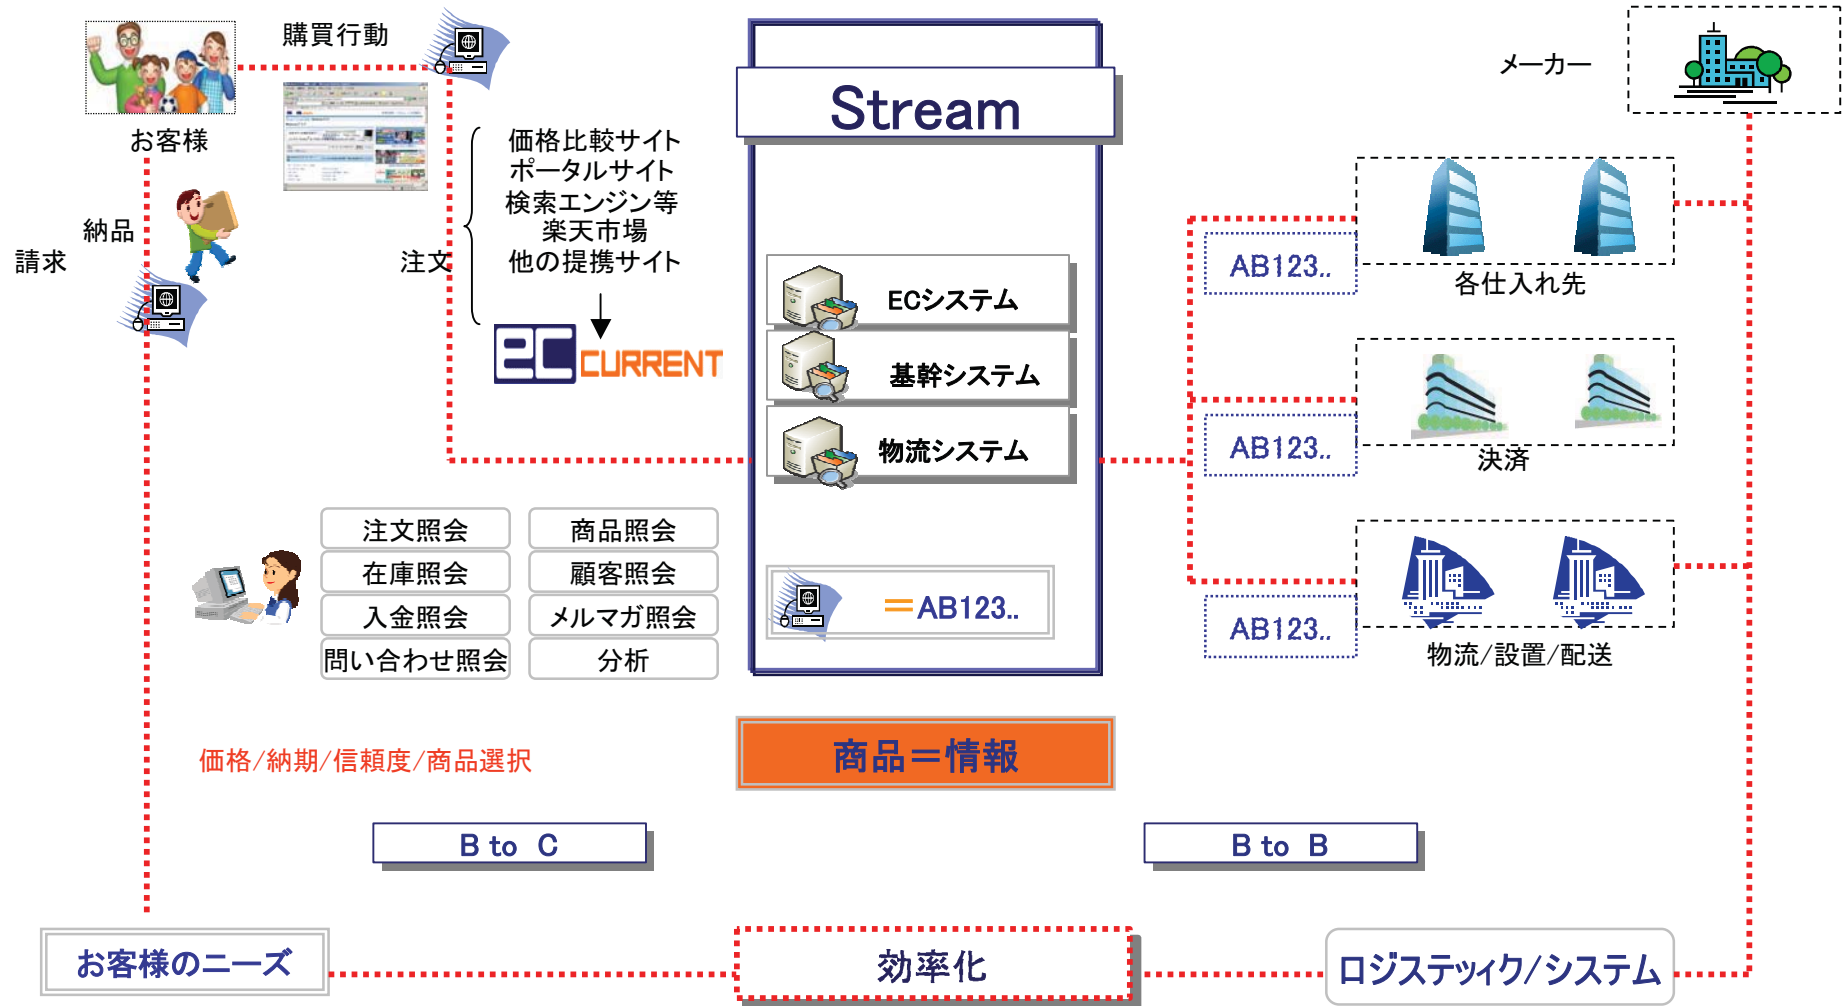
購買行動

お客様

納品

請求

注文

価格比較サイト
ポータルサイト
検索エンジン等
楽天市場
他の提携サイト

ec CURRENT

Stream

ECシステム

基幹システム

物流システム

=AB123..

メーカー

AB123..

各仕入れ先

AB123..

決済

AB123..

物流/設置/配送

| 注文照会 | 商品照会 |
|---|---|
| 在庫照会 | 顧客照会 |
| 入金照会 | メルマガ照会 |
| 問い合わせ照会 | 分析 |

価格/納期/信頼度/商品選択

商品＝情報

B to C

B to B

お客様のニーズ

効率化

ロジステッィク/システム